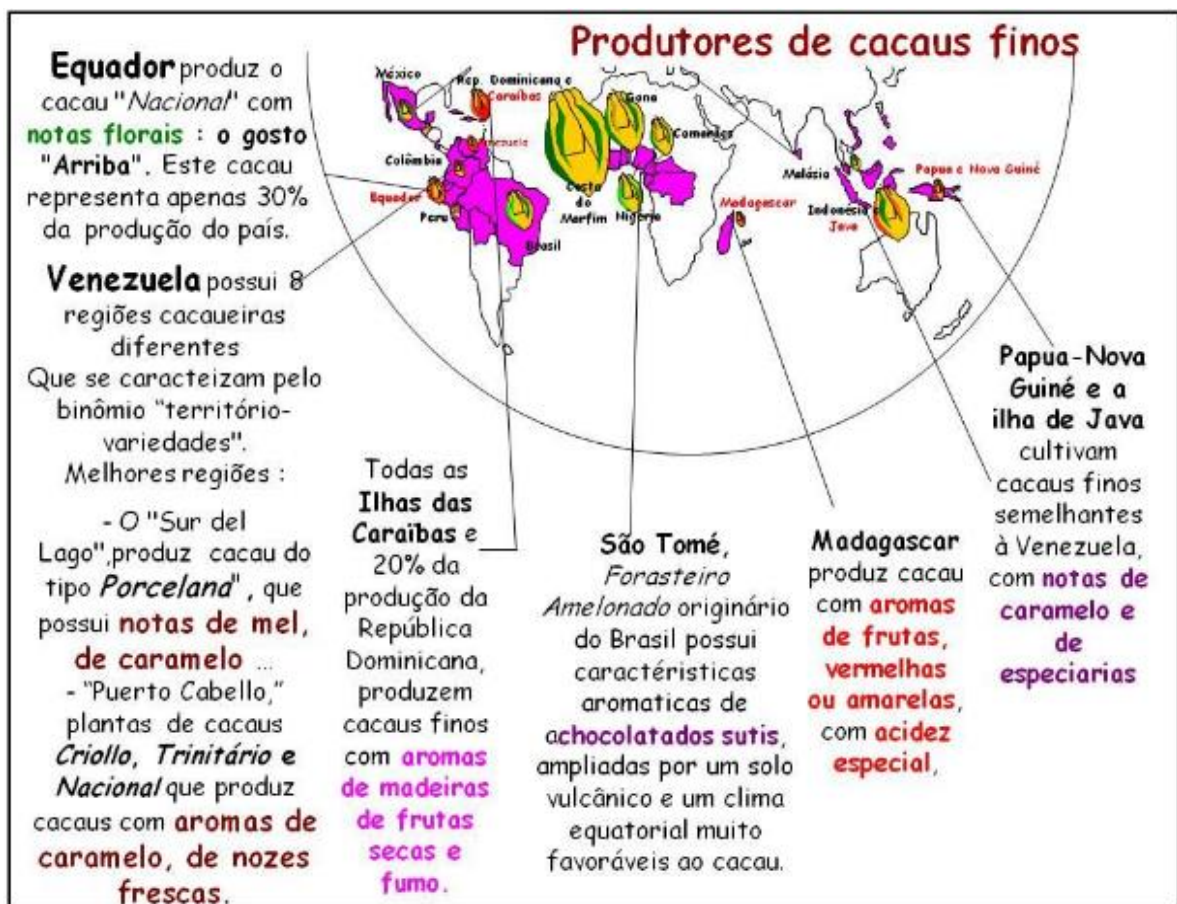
Produtores de cacaus finos

México
Rep. Dominicana e Caraïbas
Gana
Camarões
Colômbia
Venezuela
Equador
Peru
Costa do Marfim
Nigéria
Brasil
Madagascar
Malásia
Papua e Nova Guiné
Indonésia Java

Equador produz o cacau "Nacional" com notas florais : o gosto "Arriba". Este cacau representa apenas 30% da produção do país.

Venezuela possui 8 regiões cacaueiras diferentes Que se caracteizam pelo binômio "território-variedades". Melhores regiões :

- O "Sur del Lago",produz cacau do tipo Porcelana" , que possui notas de mel, de caramelo ...
- "Puerto Cabello," plantas de cacaus Criollo, Trinitário e Nacional que produz cacaus com aromas de caramelo, de nozes frescas.

Todas as Ilhas das Caraïbas e 20% da produção da República Dominicana, produzem cacaus finos com aromas de madeiras de frutas secas e fumo.

São Tomé, Forasteiro Amelonado originário do Brasil possui cacteristicas aromaticas de achocolatados sutis, ampliadas por um solo vulcânico e um clima equatorial muito favoráveis ao cacau.

Madagascar produz cacau com aromas de frutas, vermelhas ou amarelas, com acidez especial,

Papua-Nova Guiné e a ilha de Java cultivam cacaus finos semelhantes à Venezuela, com notas de caramelo e de especiarias